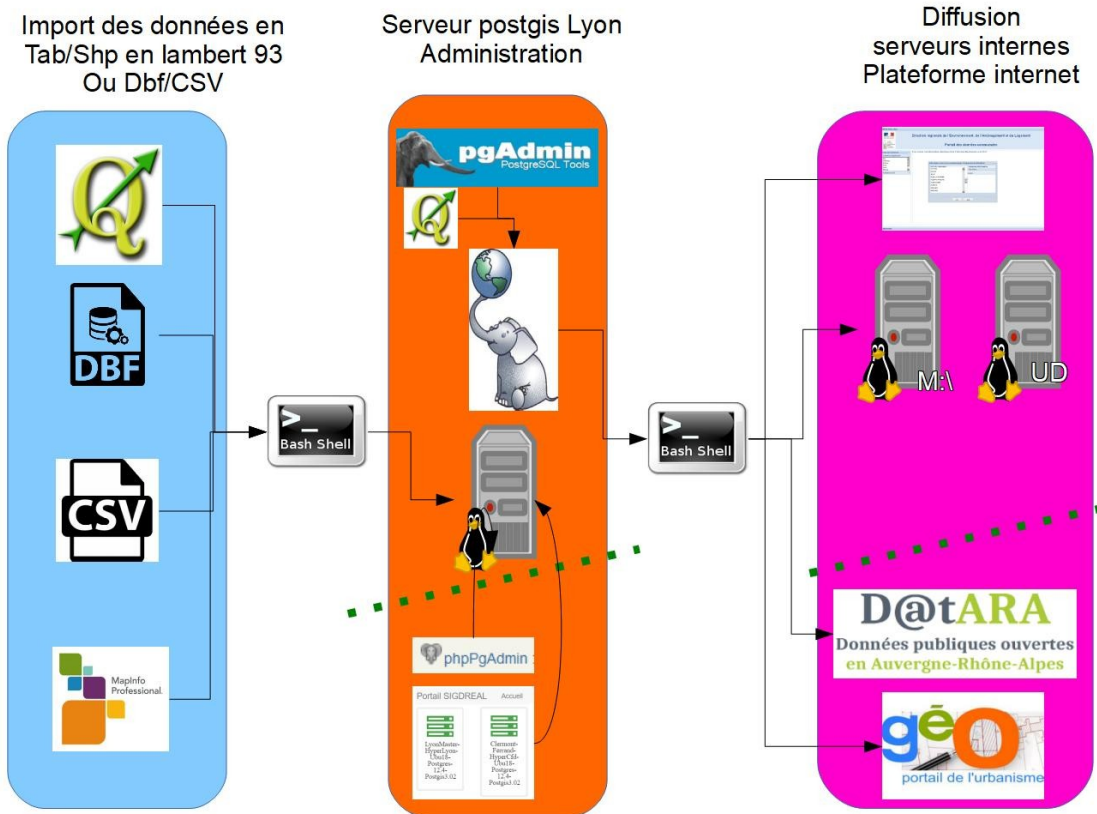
Import des données en Tab/Shp en lambert 93 Ou Dbf/CSV

Serveur postgis Lyon Administration

Diffusion serveurs internes Plateforme internet

DBF

CSV

MapInfo Professional.

Bash Shell

pgAdmin PostgreSQL Tools

phpPgAdmin

Portail SIGDREAL Accueil

LyonMaster-HyperLyon-Ubu18-Postgres-12.4-Postgis3.02

Clermont-Ferrand-HyperClfd-Ubu18-Postgres-12.4-Postgis3.02

Bash Shell

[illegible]

M:\

UD

D@tARA
Données publiques ouvertes en Auvergne-Rhône-Alpes

géo
portail de l'urbanisme